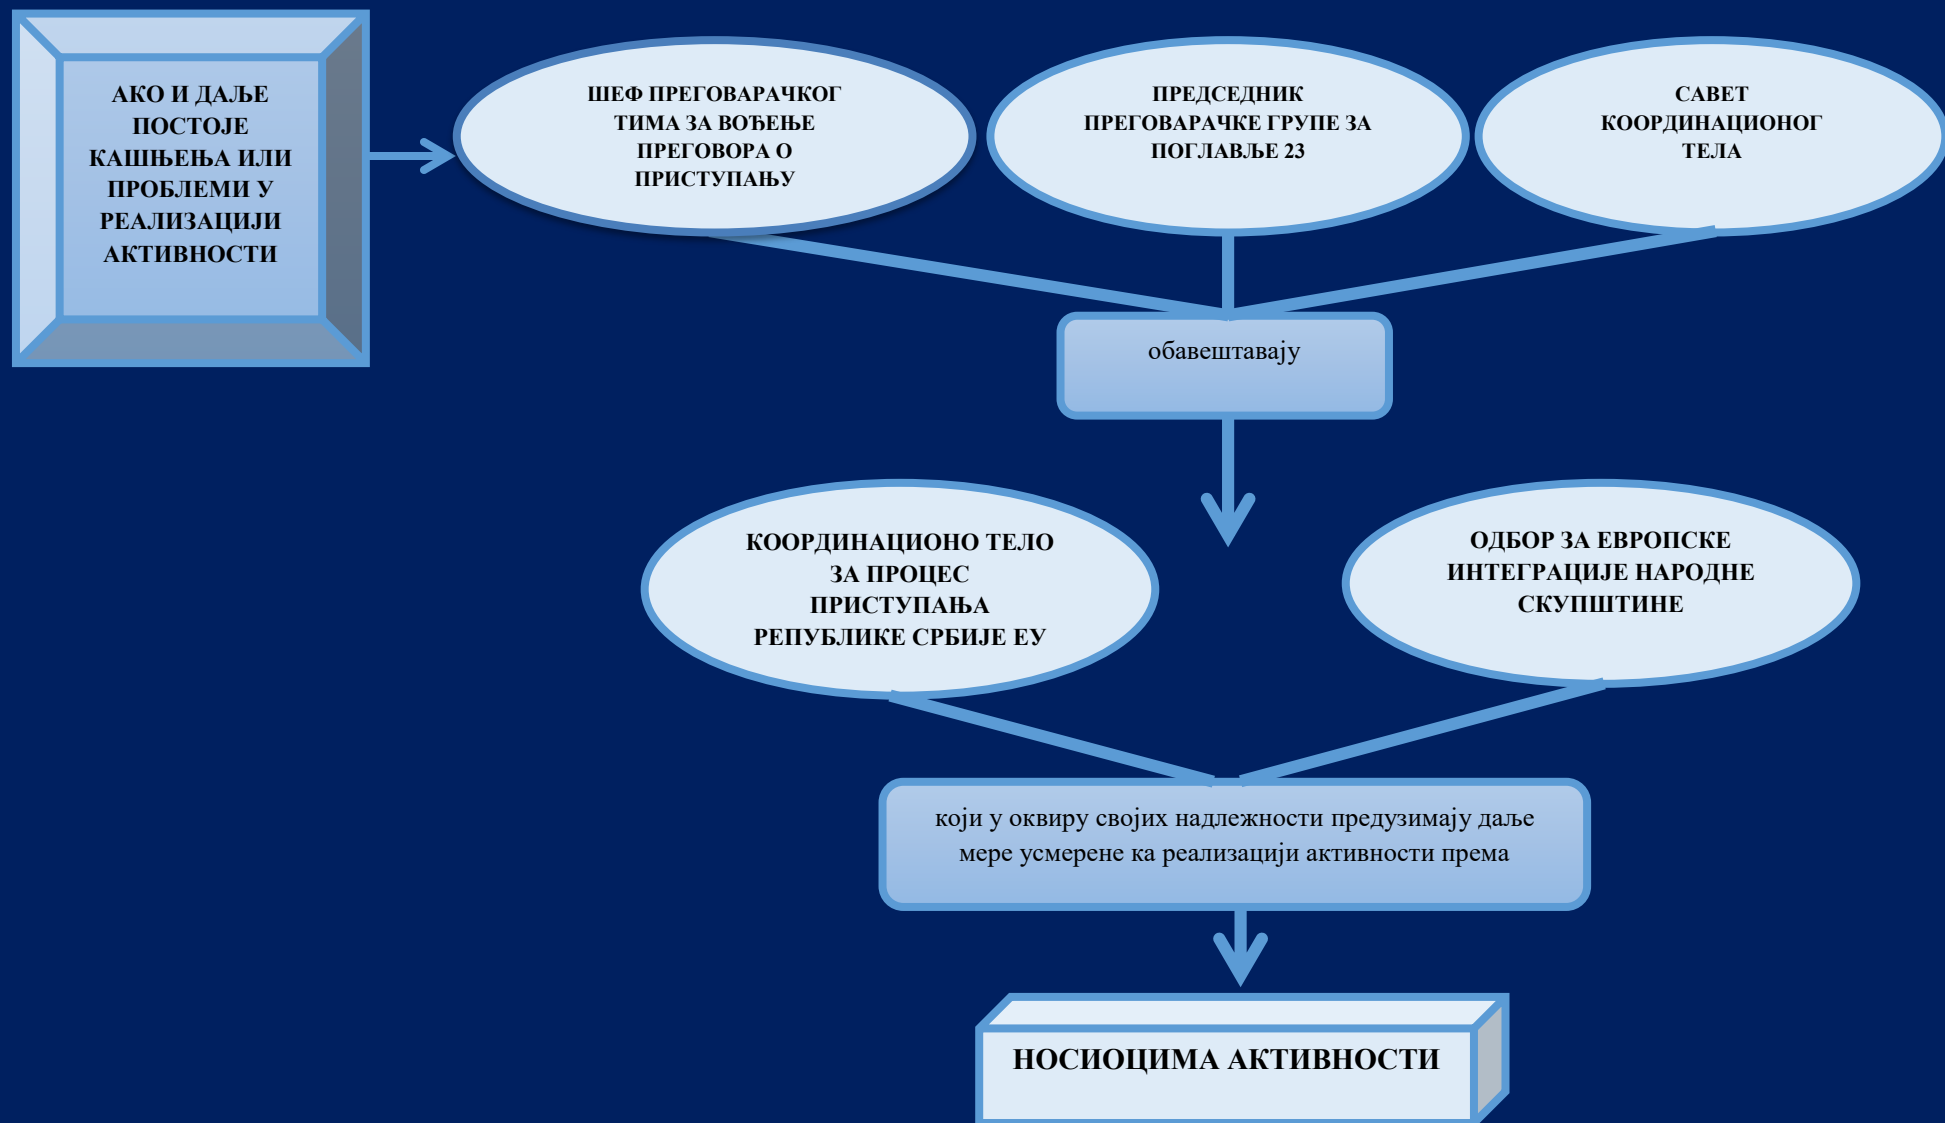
АКО И ДАЉЕ ПОСТОЈЕ КАШЊЕЊА ИЛИ ПРОБЛЕМИ У РЕАЛИЗАЦИЈИ АКТИВНОСТИ

ШЕФ ПРЕГОВАРАЧКОГ ТИМА ЗА ВОЂЕЊЕ ПРЕГОВОРА О ПРИСТУПАЊУ

ПРЕДСЕДНИК ПРЕГОВАРАЧКЕ ГРУПЕ ЗА ПОГЛАВЉЕ 23

САВЕТ КООРДИНАЦИОНОГ ТЕЛА

обавештавају

КООРДИНАЦИОНО ТЕЛО ЗА ПРОЦЕС ПРИСТУПАЊА РЕПУБЛИКЕ СРБИЈЕ ЕУ

ОДБОР ЗА ЕВРОПСКЕ ИНТЕГРАЦИЈЕ НАРОДНЕ СКУПШТИНЕ

који у оквиру својих надлежности предузимају даље мере усмерене ка реализацији активности према

НОСИОЦИМА АКТИВНОСТИ